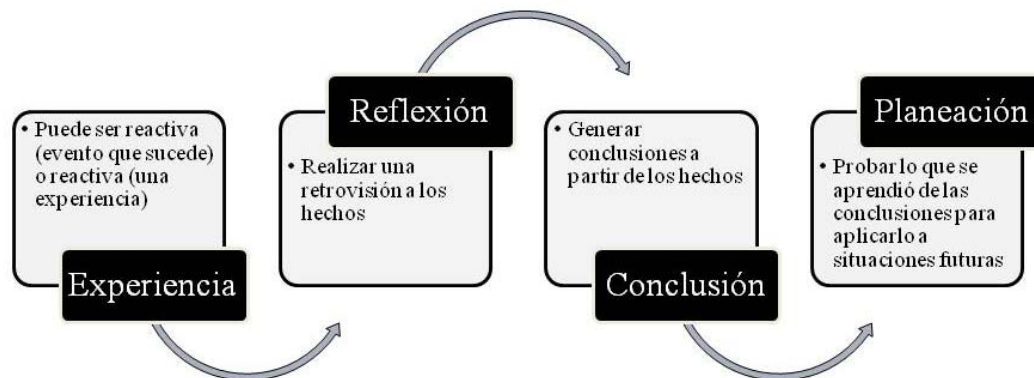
• Puede ser reactiva (evento que sucede) o reactiva (una experiencia)

Experiencia

Reflexión

• Realizar una retrovisión a los hechos

• Generar conclusiones a partir de los hechos

Conclusión

Planeación

• Probar lo que se aprendió de las conclusiones para aplicarlo a situaciones futuras